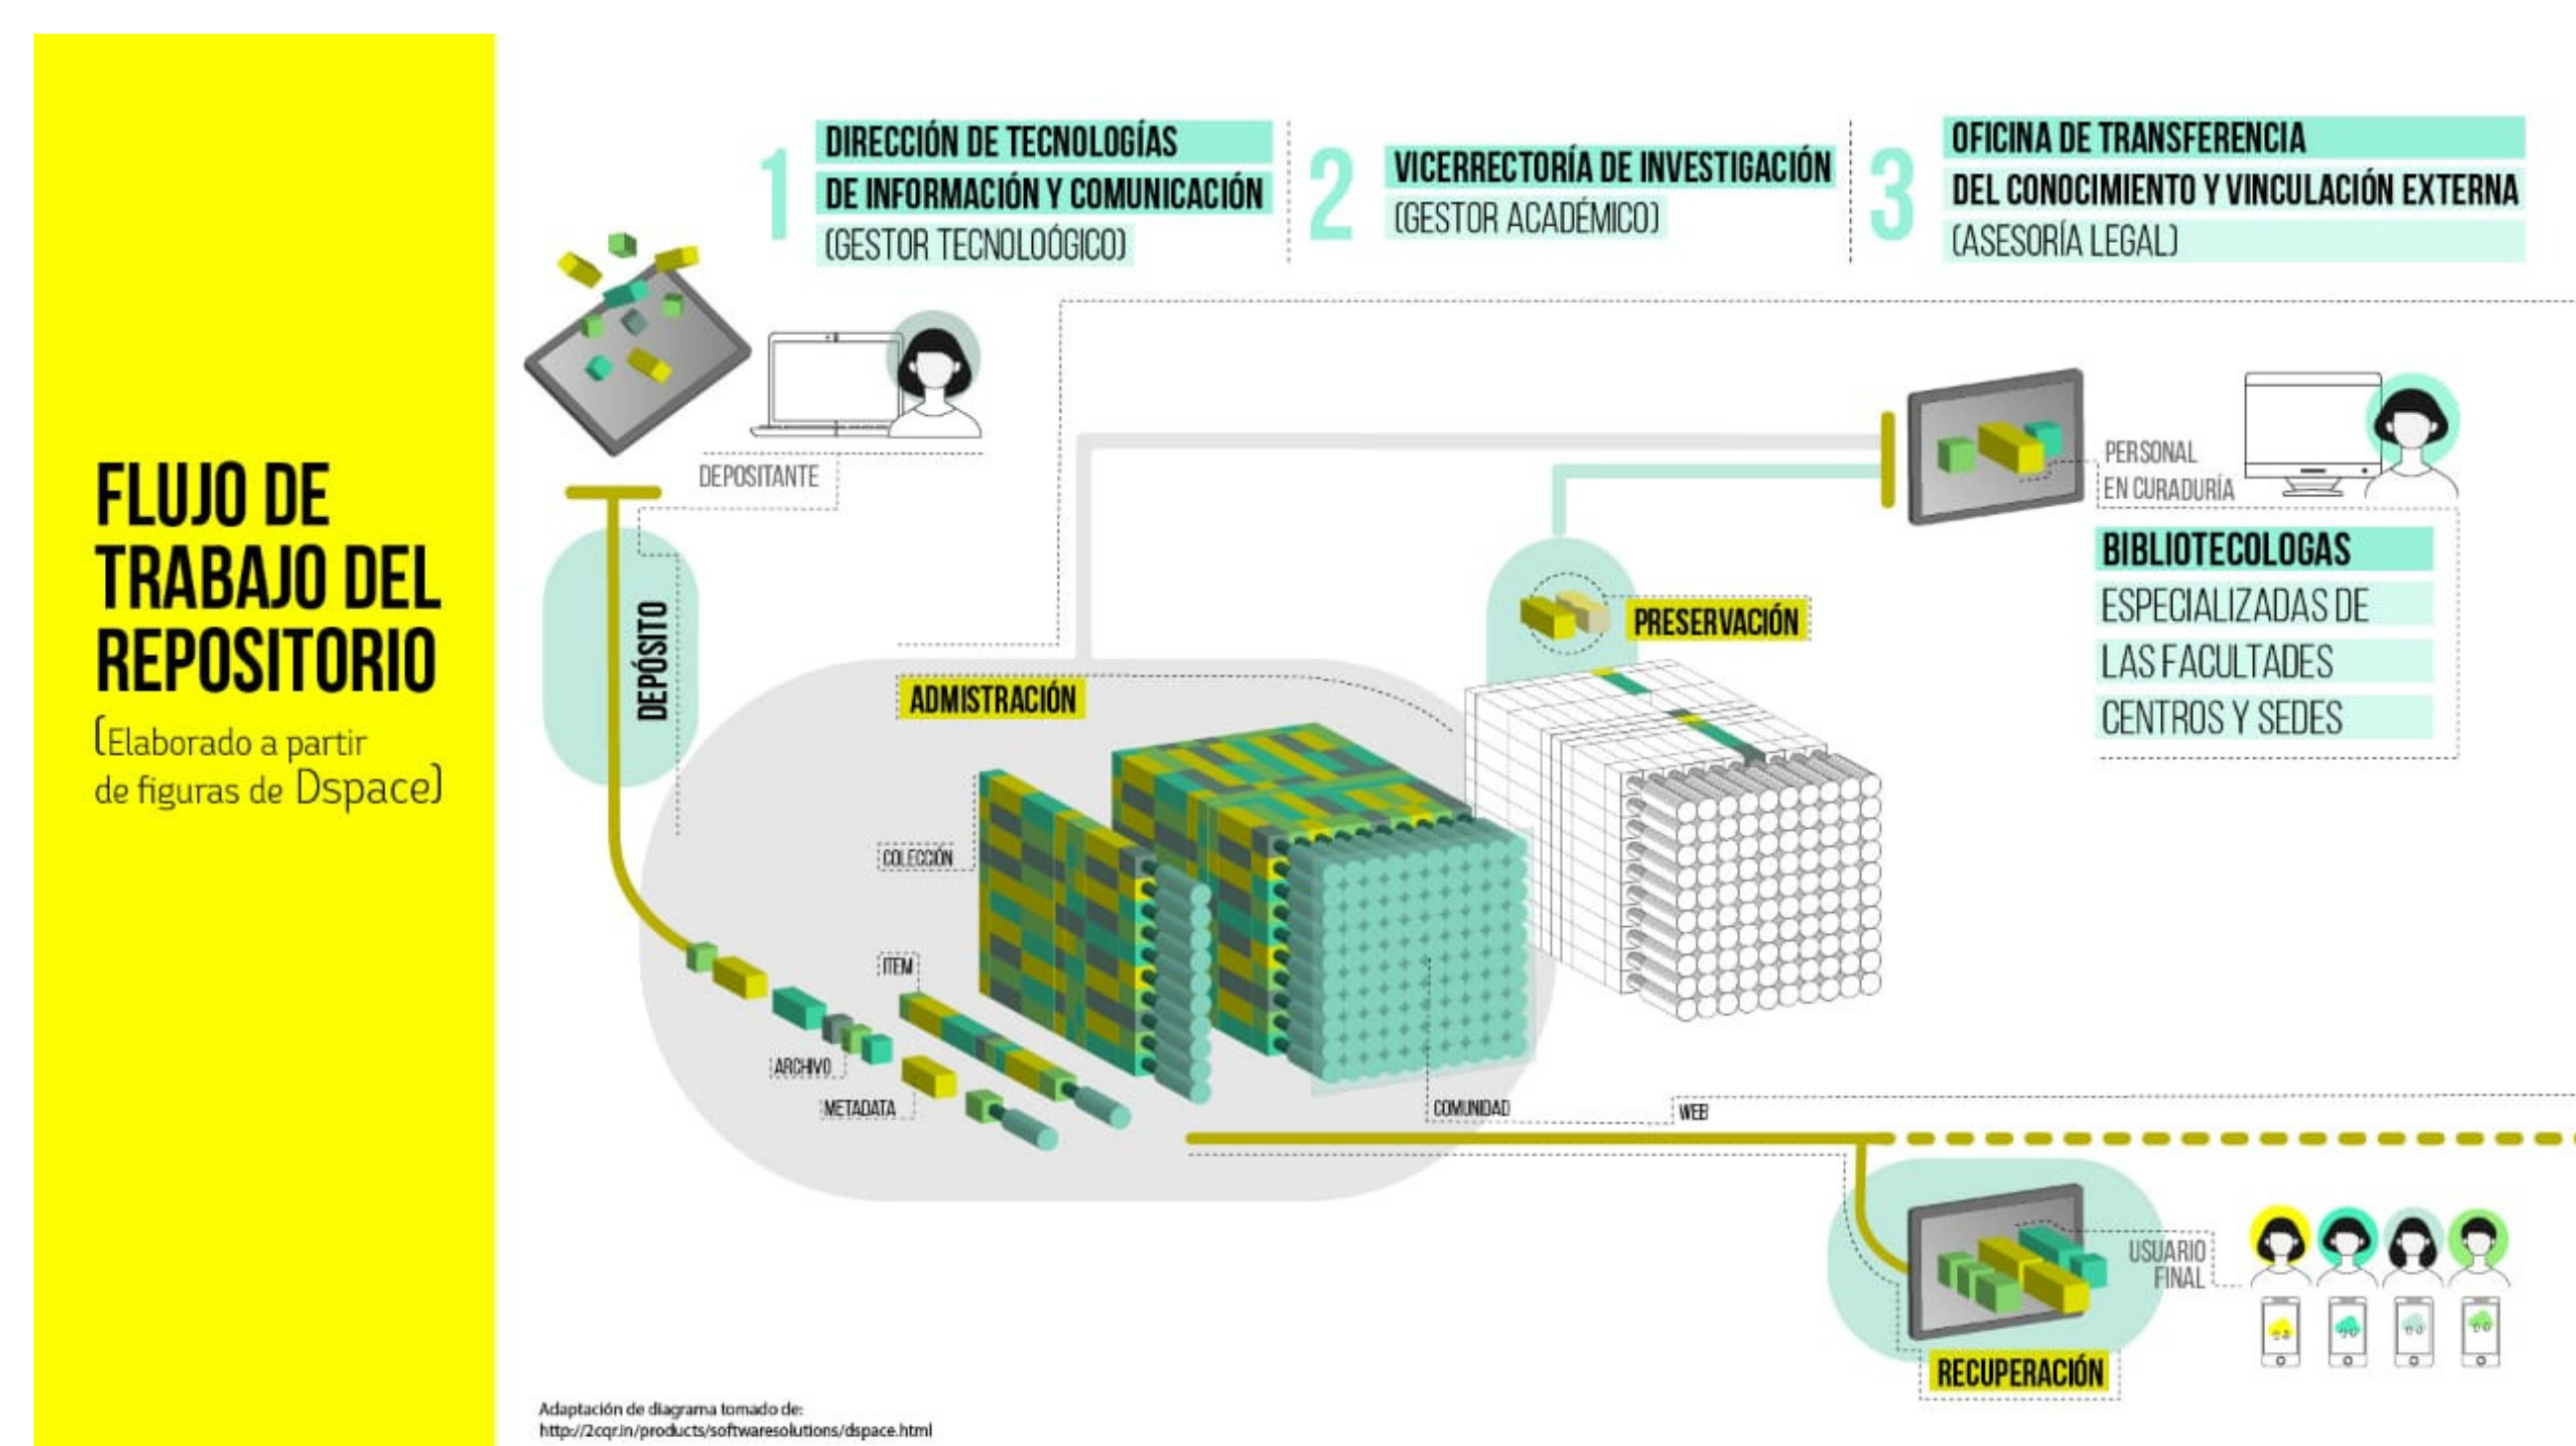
FLUJO DE TRABAJO DEL REPOSITORIO

(Elaborado a partir de figuras de Dspace)

1 DIRECCIÓN DE TECNOLOGÍAS DE INFORMACIÓN Y COMUNICACIÓN (GESTOR TECNOLOÓGICO)

2 VICERRECTORÍA DE INVESTIGACIÓN (GESTOR ACADÉMICO)

3 OFICINA DE TRANSFERENCIA DEL CONOCIMIENTO Y VINCULACIÓN EXTERNA (ASESORÍA LEGAL)

DEPOSITANTE

DEPÓSITO

PERSONAL EN CURADURÍA

BIBLIOTECOLOGAS ESPECIALIZADAS DE LAS FACULTADES CENTROS Y SEDES

PRESERVACIÓN

ADMISTRACIÓN

COLECCIÓN

ITEM

ARCHIVO

METADATA

COMUNIDAD

WEB

USUARIO FINAL

RECUPERACIÓN

Adaptación de diagrama tomado de:
http://2cqr.in/products/softwaresolutions/dspace.html